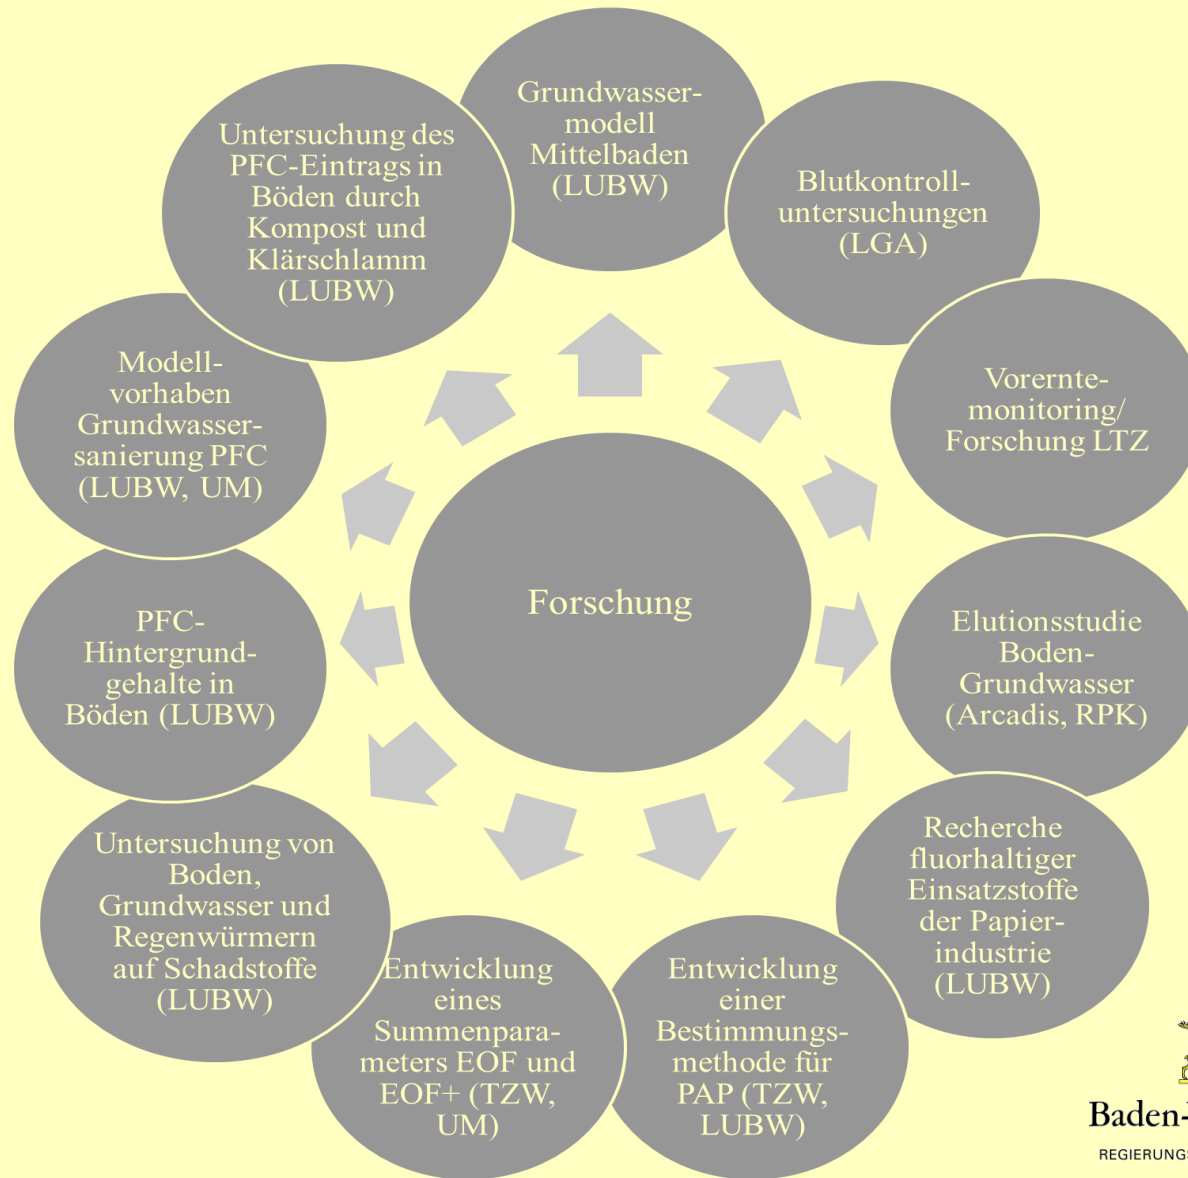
Forschung

Grundwassermodell Mittelbaden (LUBW)

Blutkontrolluntersuchungen (LGA)

Vorerntemonitoring/ Forschung LTZ

Elutionsstudie Boden-Grundwasser (Arcadis, RPK)

Recherche fluorhaltiger Einsatzstoffe der Papierindustrie (LUBW)

Entwicklung einer Bestimmungsmethode für PAP (TZW, LUBW)

Entwicklung eines Summenparameters EOF und EOF+ (TZW, UM)

Untersuchung von Boden, Grundwasser und Regenwürmern auf Schadstoffe (LUBW)

PFC-Hintergrundgehalte in Böden (LUBW)

Modellvorhaben Grundwassersanierung PFC (LUBW, UM)

Untersuchung des PFC-Eintrags in Böden durch Kompost und Klärschlamm (LUBW)

Baden-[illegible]
REGIERUNGS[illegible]